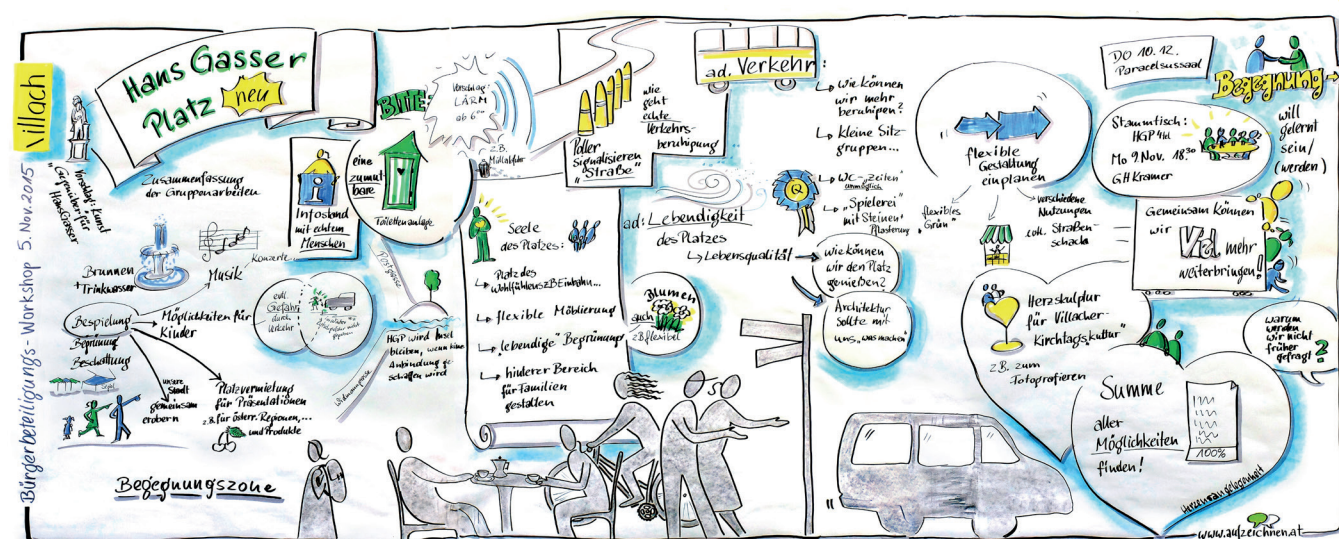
Villach

Bürgerbeteiligungs-Workshop 5. Nov. 2015

Vorschlag: Kunst "Gesundbrunnen" für Hans Gasser

Hans Gasser Platz neu

Zusammenfassung der Gruppenarbeiten

BITTE

Infostand mit echten Menschen

eine zumutbare Toilettenanlage

Vorschlag: LÄRM ab 6⁰⁰

z.B. Müllabfuhr

Poller signalisieren "Straße"

wie geht echte Verkehrsberuhigung

ad. Verkehr:

↳ Wie können wir mehr beruhigen?

↳ Kleine Sitzgruppen...

↳ WC-"Zeiten" unmöglich

↳ "Spielerei" mit Steinen Masterung

Brunnen + Trinkwasser

Musik Konzerte

Bespielung

Begrünung

Beschattung

Möglichkeiten für Kinder

unsere Stadt gemeinsam erobern

Platzvermietung für Präsentationen z.B. für österr. Regionen, ... und Produkte

evtl. Gefahr durch Verkehr

Spielplatz nicht gegeben

HGP wird Insel bleiben, wenn keine Anbindung geschaffen wird

Seele des Platzes:

↳ Platz des Wohlfühlens ZBEinheit...

↳ flexible Möblierung

↳ "lebendige" Begrünung

↳ hinterer Bereich für Familien gestalten

Blumen auch z.B. flexibel

ad: Lebendigkeit des Platzes

↳ Lebensqualität

wie können wir den Platz genießen?

Architektur sollte mit uns "was machen"

flexible Gestaltung einplanen

flexibles "Grün"

verschiedene Nutzungen evtl. Straßenschach

DO 10.12. Paracelsussaal

Begegnung

Stammtisch: HGP 4tel Mo 9 Nov. 18³⁰ GH Kramer

will gelernt sein/(werden)

Gemeinsam Können wir Viel mehr weiterbringen!

Herzstück für Villacher Kirchtagskultur

z.B. zum Fotografieren

Warum werden wir nicht früher gefragt?

Summe aller Möglichkeiten finden!

100%

Begegnungszone

www.aufzeichnen.at